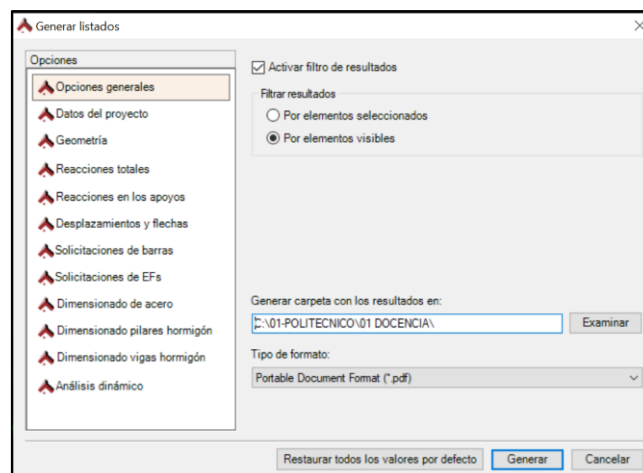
Generar listados

Opciones

Opciones generales
Datos del proyecto
Geometría
Reacciones totales
Reacciones en los apoyos
Desplazamientos y flechas
Solicitaciones de barras
Solicitaciones de EFs
Dimensionado de acero
Dimensionado pilares hormigón
Dimensionado vigas hormigón
Análisis dinámico

Activar filtro de resultados

Filtrar resultados
Por elementos seleccionados
Por elementos visibles

Generar carpeta con los resultados en:
C:\01-POLITECNICO\01 DOCENCIA\
Examinar

Tipo de formato:
Portable Document Format (*.pdf)

Restaurar todos los valores por defecto
Generar
Cancelar